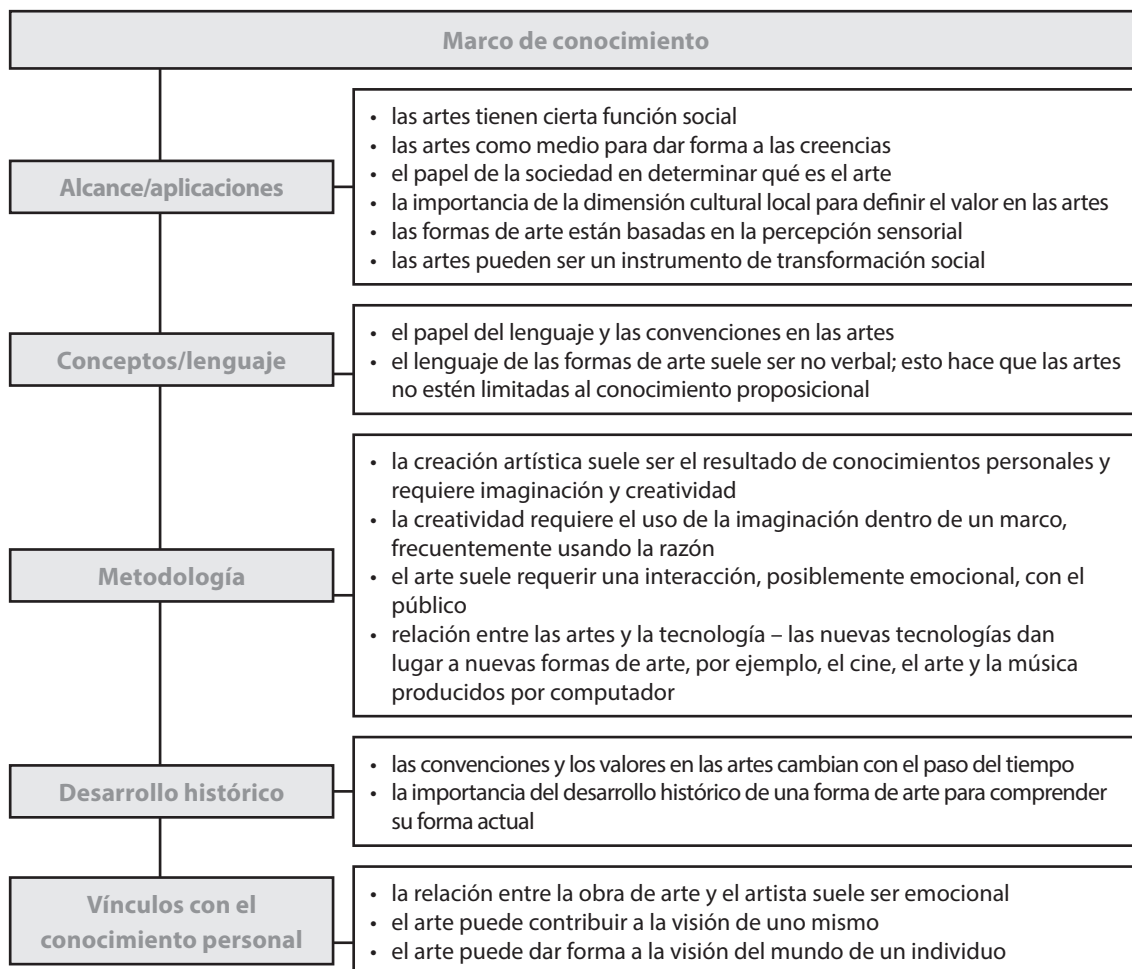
Marco de conocimiento

Alcance/aplicaciones

- las artes tienen cierta función social
- las artes como medio para dar forma a las creencias
- el papel de la sociedad en determinar qué es el arte
- la importancia de la dimensión cultural local para definir el valor en las artes
- las formas de arte están basadas en la percepción sensorial
- las artes pueden ser un instrumento de transformación social

Conceptos/lenguaje

- el papel del lenguaje y las convenciones en las artes
- el lenguaje de las formas de arte suele ser no verbal; esto hace que las artes no estén limitadas al conocimiento proposicional

Metodología

- la creación artística suele ser el resultado de conocimientos personales y requiere imaginación y creatividad
- la creatividad requiere el uso de la imaginación dentro de un marco, frecuentemente usando la razón
- el arte suele requerir una interacción, posiblemente emocional, con el público
- relación entre las artes y la tecnología – las nuevas tecnologías dan lugar a nuevas formas de arte, por ejemplo, el cine, el arte y la música producidos por computador

Desarrollo histórico

- las convenciones y los valores en las artes cambian con el paso del tiempo
- la importancia del desarrollo histórico de una forma de arte para comprender su forma actual

Vínculos con el conocimiento personal

- la relación entre la obra de arte y el artista suele ser emocional
- el arte puede contribuir a la visión de uno mismo
- el arte puede dar forma a la visión del mundo de un individuo